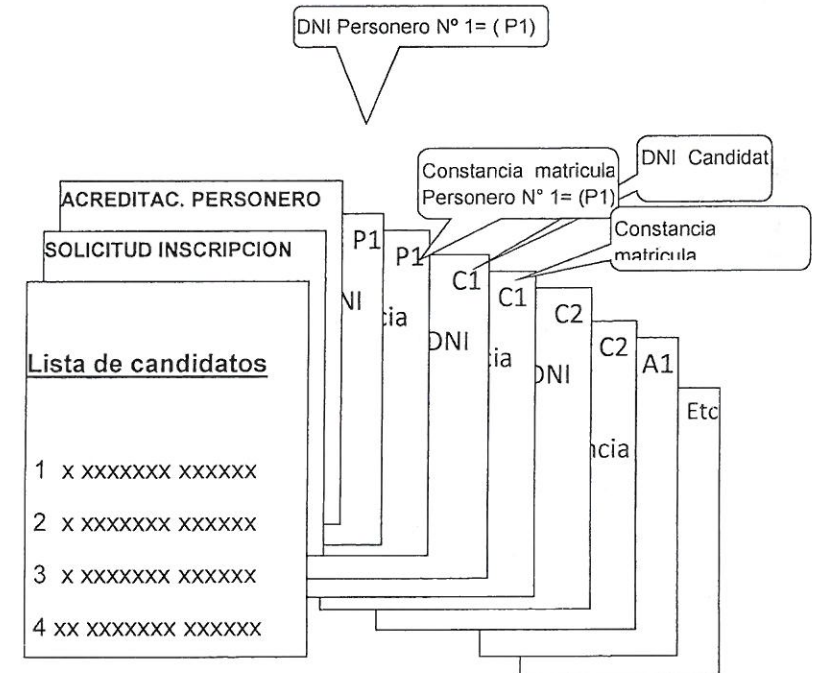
DNI Personero Nº 1= ( P1)

Constancia matricula Personero N° 1= (P1)

DNI Candidat

Constancia matricula

ACREDITAC. PERSONERO

SOLICITUD INSCRIPCION

P1

P1

C1

C1

C2

C2

A1

Etc

NI

cia

DNI

cia

DNI

ncia

Lista de candidatos

1 x xxxxxxx xxxxxx

2 x xxxxxxx xxxxxx

3 x xxxxxxx xxxxxx

4 xx xxxxxxx xxxxxx